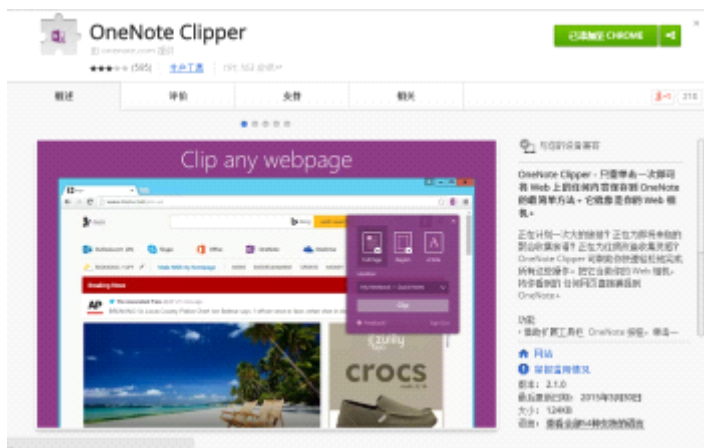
OneNote Clipper

由 onenote.com 提供

(595) 生产工具 191,163 位用户

已添加至 CHROME

概述

评价

支持

相关

210

Clip any webpage

bing

crocs

Clip

与您的设备兼容

OneNote Clipper - 只需单击一次即可将 Web 上的任何内容保存到 OneNote 的最简单方法 • 它能够在任何 Web 组件 +

正在计划一次大的旅行？正在为即将举办的派对收集食谱？正在为您的研究课题搜集灵感？OneNote Clipper 可帮助您快速轻松地完成所有这些操作。现已支持所有 Web 组件，将其保存到您可随时访问的 OneNote+

功能：
• 添加扩展工具栏 OneNote 按钮，单击一

网站

举报滥用情况

版本：2.1.0
最后更新日期：2015年3月30日
大小：124KiB
语言：查看全部14种支持的语言